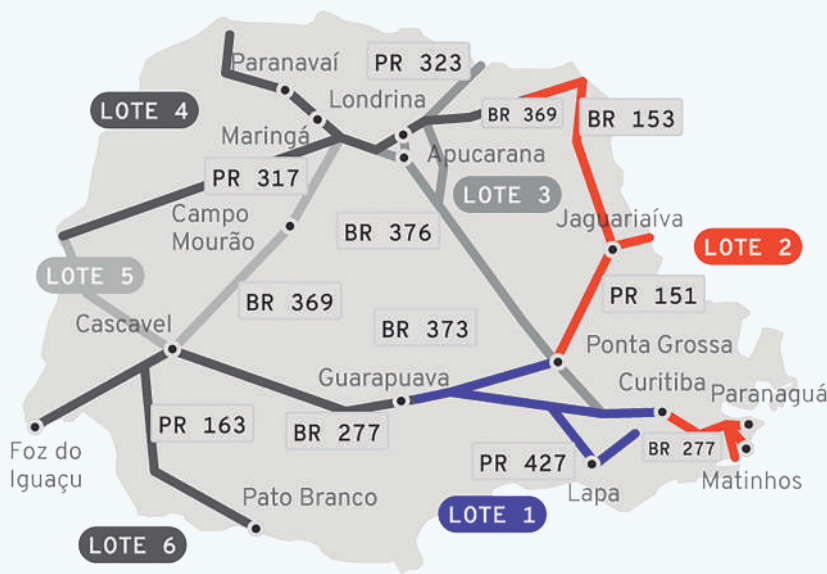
Paranavaí
PR 323
Londrina
LOTE 4
BR 369
BR 153
Maringá
Apucarana
PR 317
LOTE 3
Campo Mourão
Jaguariaíva
BR 376
LOTE 2
LOTE 5
PR 151
BR 369
Cascavel
BR 373
Ponta Grossa
Guarapuava
Curitiba
Paranaguá
Foz do Iguaçu
PR 163
BR 277
BR 277
PR 427
Matinhos
Pato Branco
Lapa
LOTE 1
LOTE 6